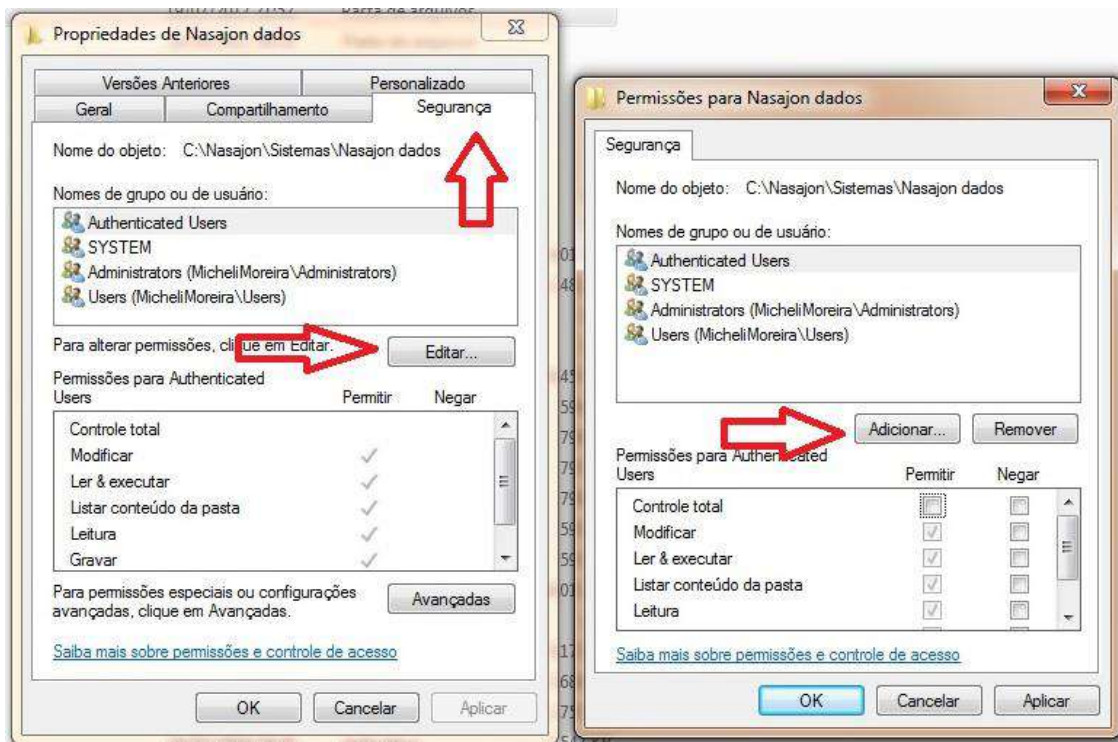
Propriedades de Nasajon dados

Versões Anteriores | Personalizado
Geral | Compartilhamento | Segurança

Nome do objeto: C:\Nasajon\Sistemas\Nasajon dados

Nomes de grupo ou de usuário:
Authenticated Users
SYSTEM
Administrators (MicheliMoreira\Administrators)
Users (MicheliMoreira\Users)

Para alterar permissões, clique em Editar.
Editar...

Permissões para Authenticated Users | Permitir | Negar
Controle total
Modificar ✓
Ler & executar ✓
Listar conteúdo da pasta ✓
Leitura ✓
Gravar ✓

Para permissões especiais ou configurações avançadas, clique em Avançadas.
Avançadas

Saiba mais sobre permissões e controle de acesso

OK Cancelar Aplicar

Permissões para Nasajon dados

Segurança

Nome do objeto: C:\Nasajon\Sistemas\Nasajon dados

Nomes de grupo ou de usuário:
Authenticated Users
SYSTEM
Administrators (MicheliMoreira\Administrators)
Users (MicheliMoreira\Users)

Adicionar... Remover

Permissões para Authenticated Users | Permitir | Negar
Controle total
Modificar
Ler & executar
Listar conteúdo da pasta
Leitura

Saiba mais sobre permissões e controle de acesso

OK Cancelar Aplicar